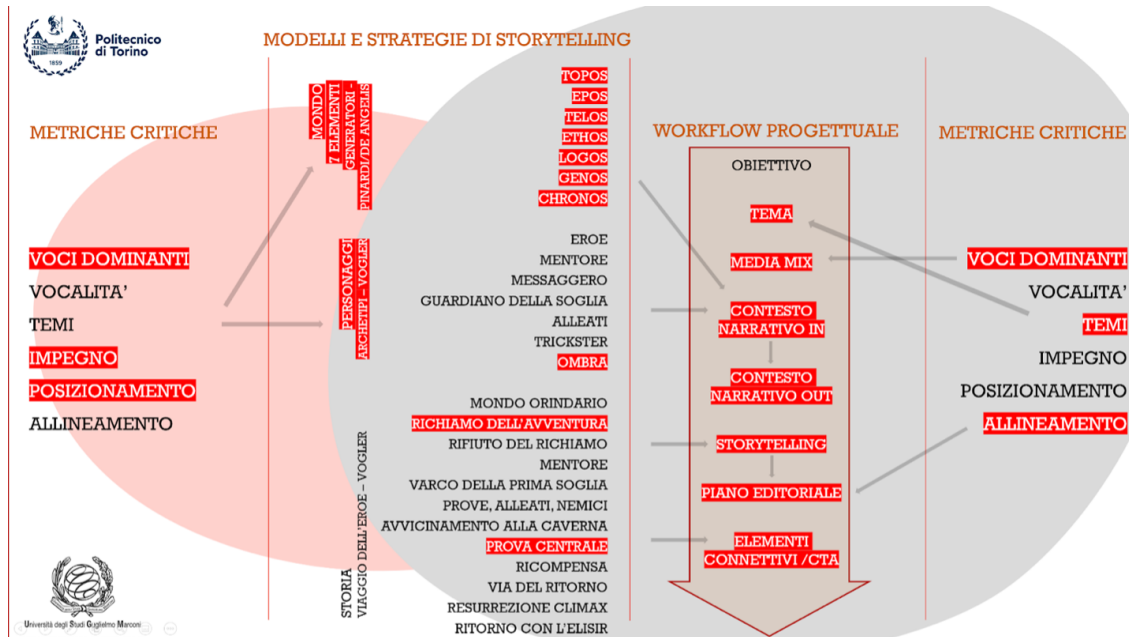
Politecnico di Torino
1859

MODELLI E STRATEGIE DI STORYTELLING

METRICHE CRITICHE

VOCI DOMINANTI
VOCALITA'
TEMI
IMPEGNO
POSIZIONAMENTO
ALLINEAMENTO

MONDO
7 ELEMENTI
GENERATORI -
PINARDI/DE ANGELIS

TOPOS
EPOS
TELOS
ETHOS
LOGOS
GENOS
CHRONOS

PERSONAGGI
ARCHETIPI - VOGLER

EROE
MENTORE
MESSAGGERO
GUARDIANO DELLA SOGLIA
ALLEATI
TRICKSTER
OMBRA

STORIA
VIAGGIO DELL'EROE - VOGLER

MONDO ORINDARIO
RICHIAMO DELL'AVVENTURA
RIFIUTO DEL RICHIAMO
MENTORE
VARCO DELLA PRIMA SOGLIA
PROVE, ALLEATI, NEMICI
AVVICINAMENTO ALLA CAVERNA
PROVA CENTRALE
RICOMPENSA
VIA DEL RITORNO
RESURREZIONE CLIMAX
RITORNO CON L'ELISIR

WORKFLOW PROGETTUALE

OBIETTIVO
TEMA
MEDIA MIX
CONTESTO NARRATIVO IN
CONTESTO NARRATIVO OUT
STORYTELLING
PIANO EDITORIALE
ELEMENTI CONNETTIVI /CTA

METRICHE CRITICHE

VOCI DOMINANTI
VOCALITA'
TEMI
IMPEGNO
POSIZIONAMENTO
ALLINEAMENTO

Università degli Studi Guglielmo Marconi